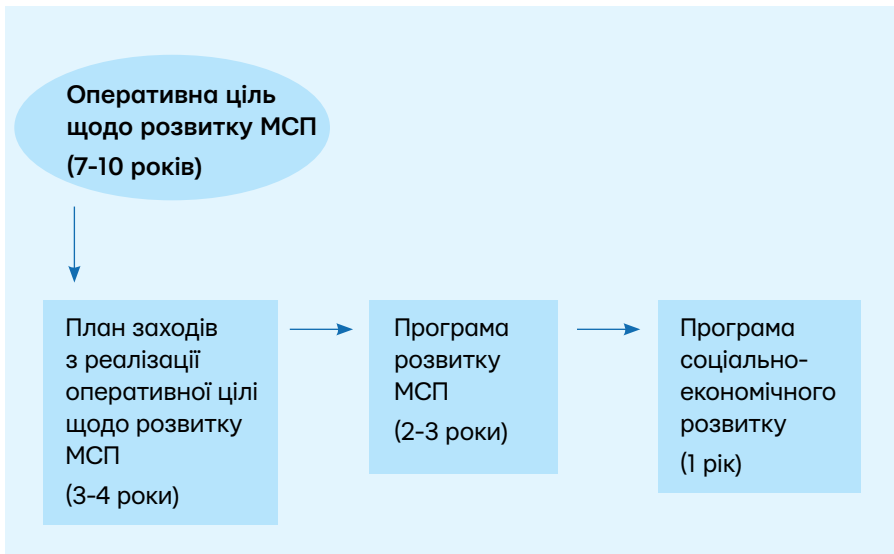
Оперативна ціль щодо розвитку МСП (7-10 років)

План заходів з реалізації оперативної цілі щодо розвитку МСП

(3-4 роки)

Програма розвитку МСП

(2-3 роки)

Програма соціально-економічного розвитку

(1 рік)